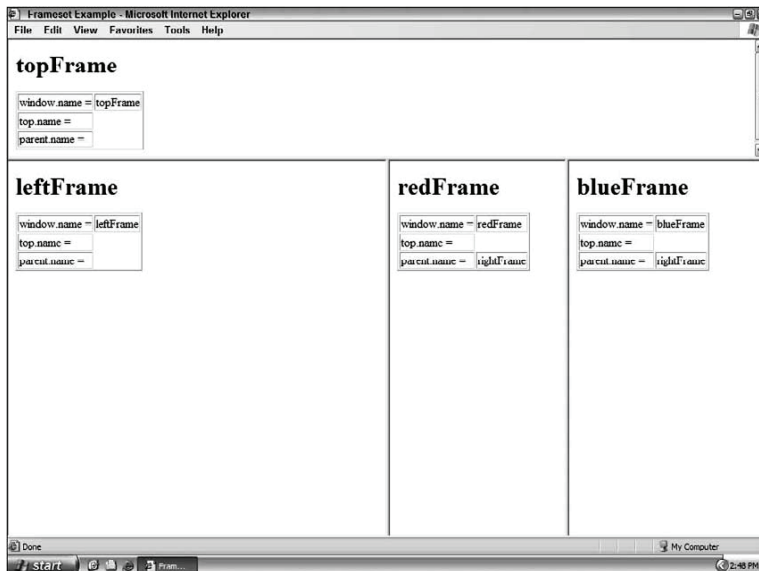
Frameset Example - Microsoft Internet Explorer

File Edit View Favorites Tools Help

topFrame

| window.name = | topFrame |
|---|---|
| top.name = | |
| parent.name = | |

leftFrame

| window.name = | leftFrame |
|---|---|
| top.name = | |
| parent.name = | |

redFrame

| window.name = | redFrame |
|---|---|
| top.name = | |
| parent.name = | rightFrame |

blueFrame

| window.name = | blueFrame |
|---|---|
| top.name = | |
| parent.name = | rightFrame |

Done

My Computer

start

Fram...

2:48 PM